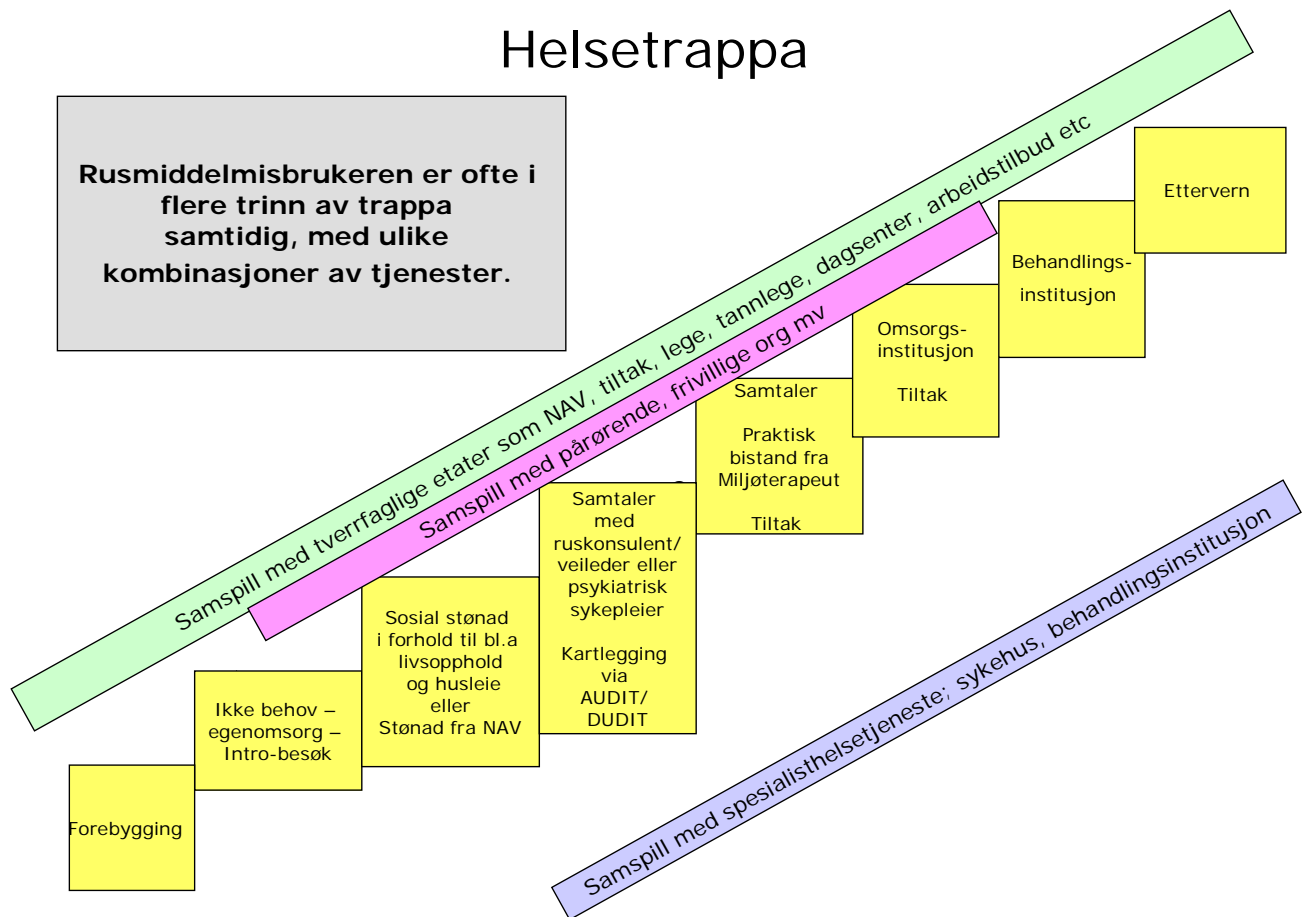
Helsetrappa

Rusmiddelmisbrukeren er ofte i flere trinn av trappa samtidig, med ulike kombinasjoner av tjenester.

Samspill med tverrfaglige etater som NAV, tiltak, lege, tannlege, dagsenter, arbeidstilbud etc

Samspill med pårørende, frivillige org mv

Forebygging

Ikke behov – egenomsorg – Intro-besøk

Sosial stønad i forhold til bl.a livsopphold og husleie eller Stønad fra NAV

Samtaler med ruskonsulent/ veileder eller psykiatrisk sykepleier

Kartlegging via AUDIT/ DUDIT

Samtaler

Praktisk bistand fra Miljøterapeut

Tiltak

Omsorgs-institusjon

Tiltak

Behandlings-institusjon

Ettervern

Samspill med spesialisthelsetjeneste; sykehus, behandlingsinstitusjon